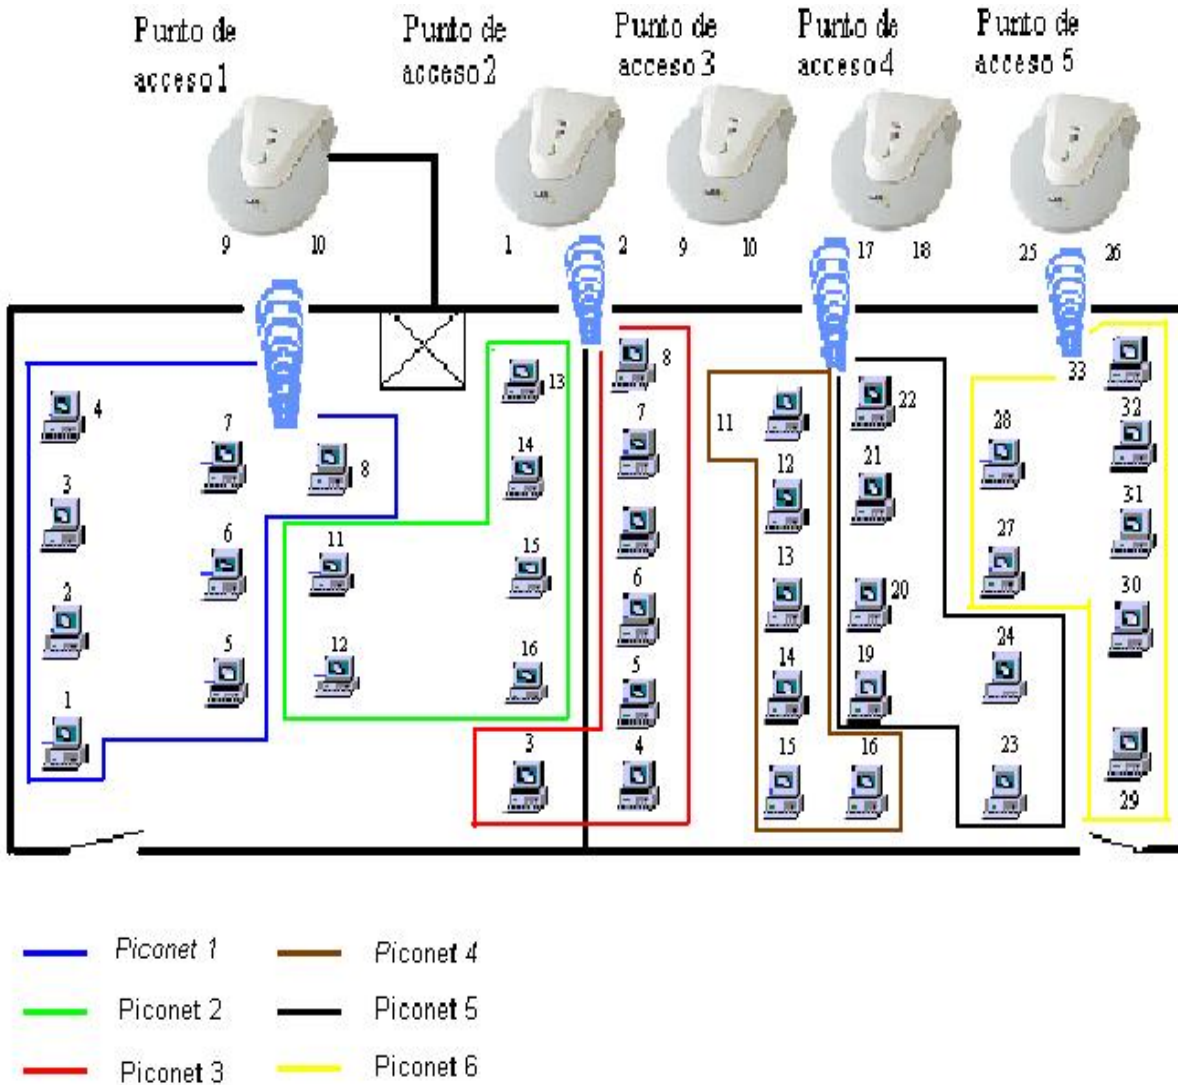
Punto de acceso 1

Punto de acceso 2

Punto de acceso 3

Punto de acceso 4

Punto de acceso 5

9 10

1 2

9 10

17 18

25 26

4 7 8 3 6 2 5 1

13 14 11 15 12 16

8 7 6 5 3 4

11 12 13 14 15 16

22 21 20 19 24 23

33 28 32 31 27 30 29

Piconet 1
Piconet 2
Piconet 3
Piconet 4
Piconet 5
Piconet 6